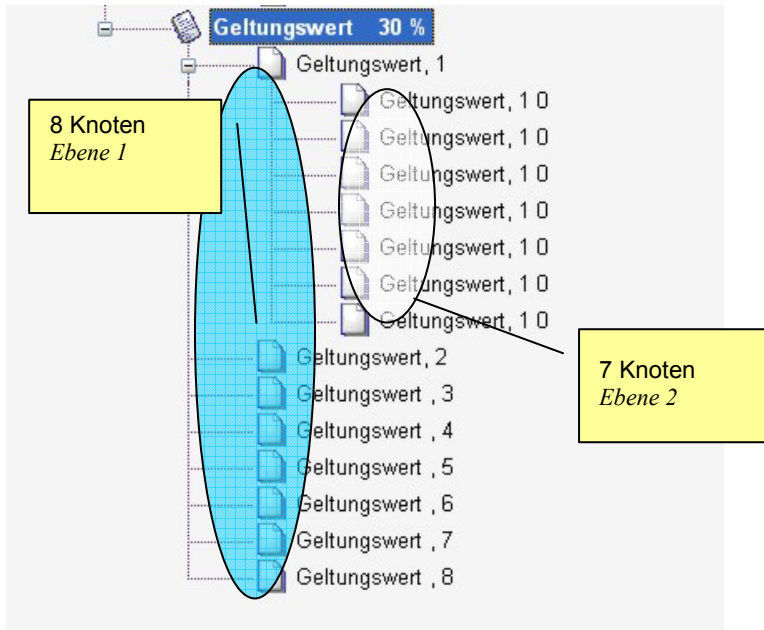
Geltungswert 30 %

Geltungswert, 1

Geltungswert, 1 0

Geltungswert, 1 0

Geltungswert, 1 0

Geltungswert, 1 0

Geltungswert, 1 0

Geltungswert, 1 0

Geltungswert, 1 0

Geltungswert, 2

Geltungswert , 3

Geltungswert , 4

Geltungswert , 5

Geltungswert , 6

Geltungswert , 7

Geltungswert , 8

8 Knoten
*Ebene 1*

7 Knoten
*Ebene 2*